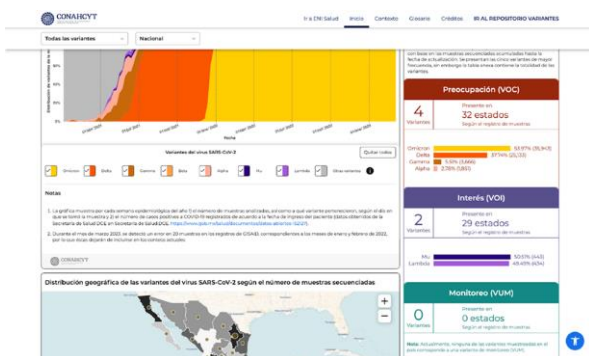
CONAHCYT

Ir a ENI Salud Inicio Contexto Glosario Créditos IR AL REPOSITORIO VARIANTES

Todas las variantes

Nacional

Fecha

Variantes del virus SARS-CoV-2

Quitar todos

Omicron Delta Gamma Beta Alpha Mu Lambda Otras variantes

Notas

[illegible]

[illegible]

CONAHCYT

Distribución geográfica de las variantes del virus SARS-CoV-2 según el número de muestras secuenciadas

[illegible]

Preocupación (VOC)

4
Variantes

Presente en
32 estados
Según el registro de muestras

Omicron 53.97% (35,943)
Delta 37.74% (25,131)
Gamma 5.51% (3,666)
Alpha 2.78% (1,851)

Interés (VOI)

2
Variantes

Presente en
29 estados
Según el registro de muestras

Mu 50.51% (443)
Lambda 49.49% (434)

Monitoreo (VUM)

0
Variantes

Presente en
0 estados
Según el registro de muestras

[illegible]